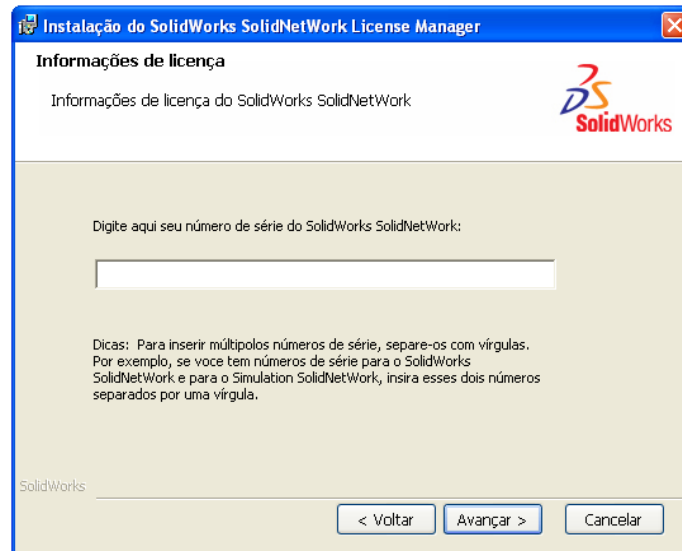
Instalação do SolidWorks SolidNetWork License Manager

Informações de licença

Informações de licença do SolidWorks SolidNetWork

SolidWorks

Digite aqui seu número de série do SolidWorks SolidNetWork:

Dicas: Para inserir múltipolos números de série, separe-os com vírgulas. Por exemplo, se voce tem números de série para o SolidWorks SolidNetWork e para o Simulation SolidNetWork, insira esses dois números separados por uma vírgula.

SolidWorks

< Voltar

Avançar >

Cancelar